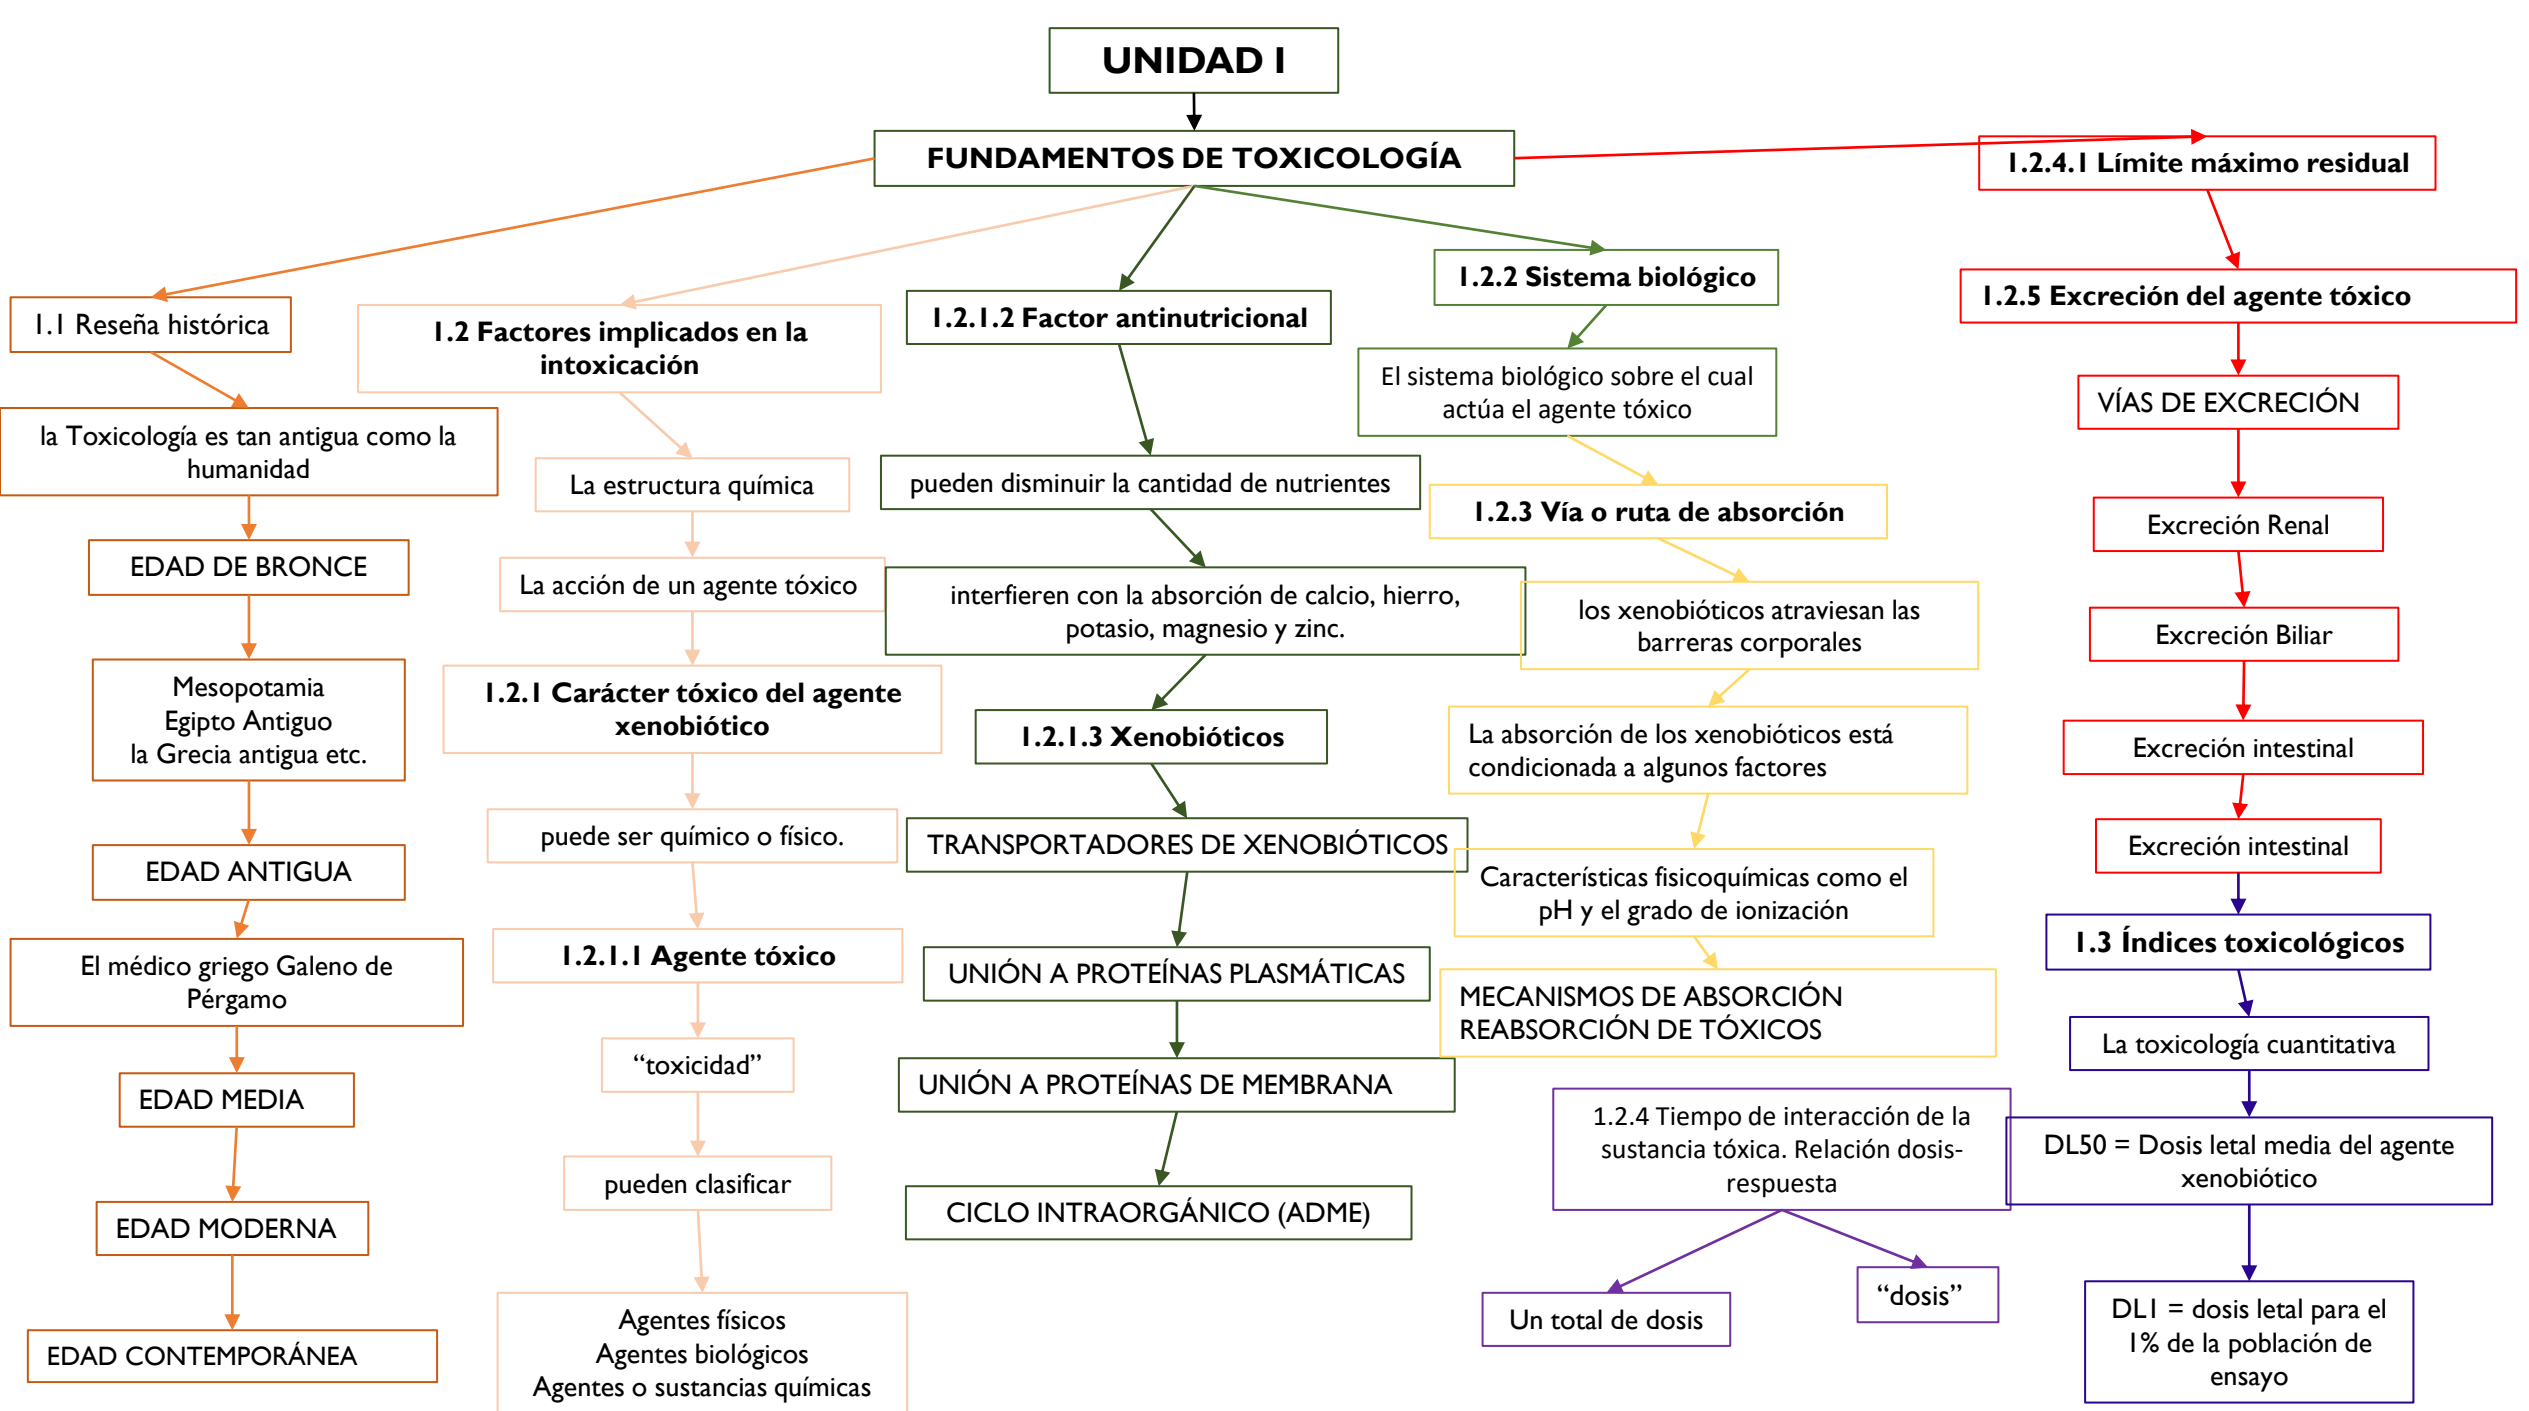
UNIDAD I

FUNDAMENTOS DE TOXICOLOGÍA

1.1 Reseña histórica

la Toxicología es tan antigua como la humanidad

EDAD DE BRONCE

Mesopotamia
Egipto Antiguo
la Grecia antigua etc.

EDAD ANTIGUA

El médico griego Galeno de Pérgamo

EDAD MEDIA

EDAD MODERNA

EDAD CONTEMPORÁNEA

1.2 Factores implicados en la intoxicación

La estructura química

La acción de un agente tóxico

1.2.1 Carácter tóxico del agente xenobiótico

puede ser químico o físico.

1.2.1.1 Agente tóxico

"toxicidad"

pueden clasificar

Agentes físicos
Agentes biológicos
Agentes o sustancias químicas

1.2.1.2 Factor antinutricional

pueden disminuir la cantidad de nutrientes

interfieren con la absorción de calcio, hierro, potasio, magnesio y zinc.

1.2.1.3 Xenobióticos

TRANSPORTADORES DE XENOBIÓTICOS

UNIÓN A PROTEÍNAS PLASMÁTICAS

UNIÓN A PROTEÍNAS DE MEMBRANA

CICLO INTRAORGÁNICO (ADME)

1.2.2 Sistema biológico

El sistema biológico sobre el cual actúa el agente tóxico

1.2.3 Vía o ruta de absorción

los xenobióticos atraviesan las barreras corporales

La absorción de los xenobióticos está condicionada a algunos factores

Características fisicoquímicas como el pH y el grado de ionización

MECANISMOS DE ABSORCIÓN
REABSORCIÓN DE TÓXICOS

1.2.4 Tiempo de interacción de la sustancia tóxica. Relación dosis-respuesta

Un total de dosis

"dosis"

1.2.4.1 Límite máximo residual

1.2.5 Excreción del agente tóxico

VÍAS DE EXCRECIÓN

Excreción Renal

Excreción Biliar

Excreción intestinal

Excreción intestinal

1.3 Índices toxicológicos

La toxicología cuantitativa

DL50 = Dosis letal media del agente xenobiótico

DL1 = dosis letal para el 1% de la población de ensayo